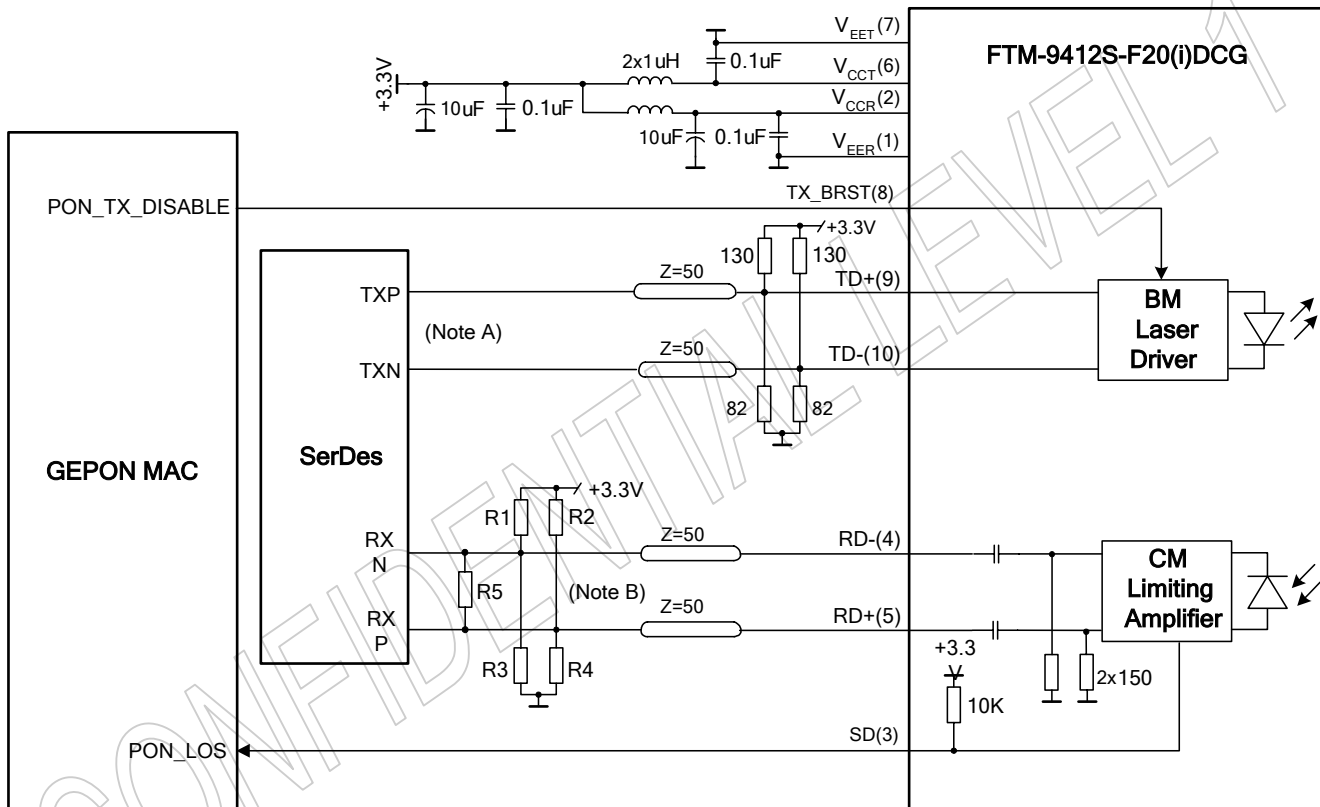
$V_{EET}$(7)
FTM-9412S-F20(i)DCG
+3.3V
2x1uH
0.1uF
$V_{CCT}$(6)
$V_{CCR}$(2)
10uF
0.1uF
10uF
0.1uF
$V_{EER}$(1)
PON_TX_DISABLE
TX_BRST(8)
+3.3V
130
130
TXP
Z=50
TD+(9)
BM Laser Driver
(Note A)
TXN
Z=50
TD-(10)
82
82
GEPON MAC
SerDes
+3.3V
R1
R2
RX N
Z=50
RD-(4)
CM Limiting Amplifier
R5
(Note B)
RX P
Z=50
RD+(5)
+3.3
R3
R4
10K
2x150
PON_LOS
SD(3)
CONFIDENTIAL LEVEL 1